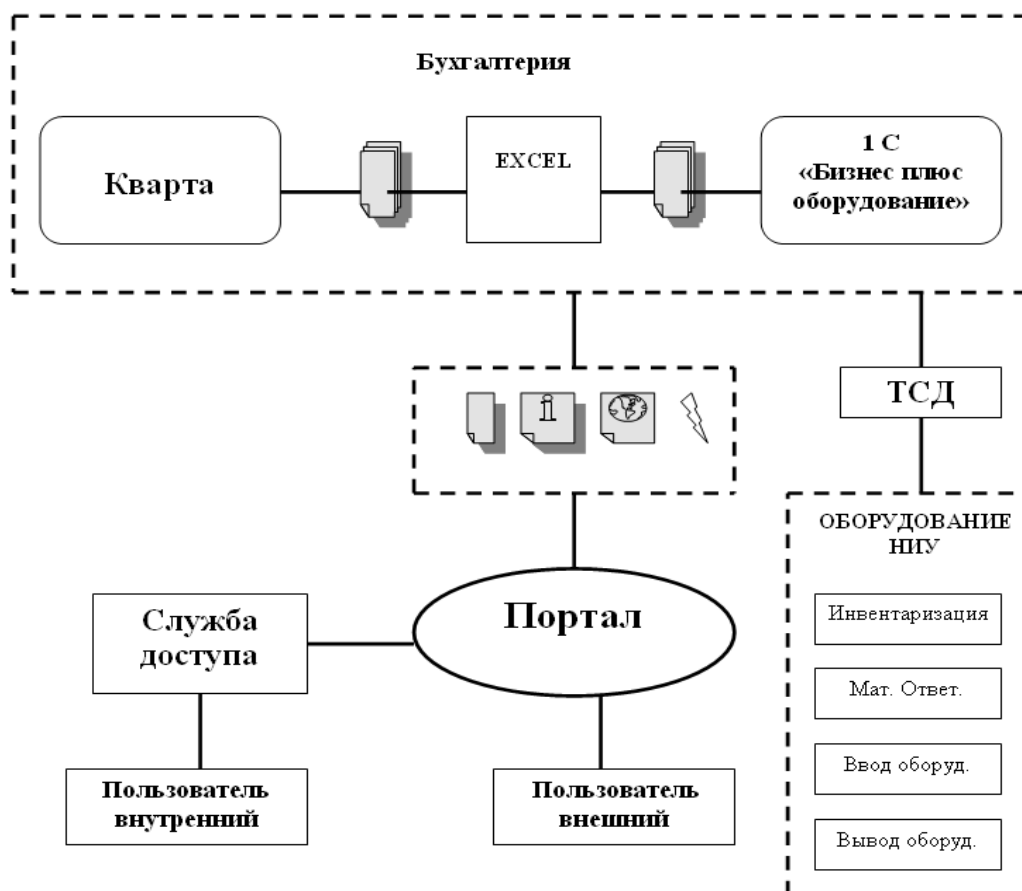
Бухгалтерия

Кварта

EXCEL

1 С «Бизнес плюс оборудование»

ТСД

Служба доступа

Портал

ОБОРУДОВАНИЕ НИУ

Инвентаризация

Мат. Ответ.

Ввод оборуд.

Вывод оборуд.

Пользователь внутренний

Пользователь внешний